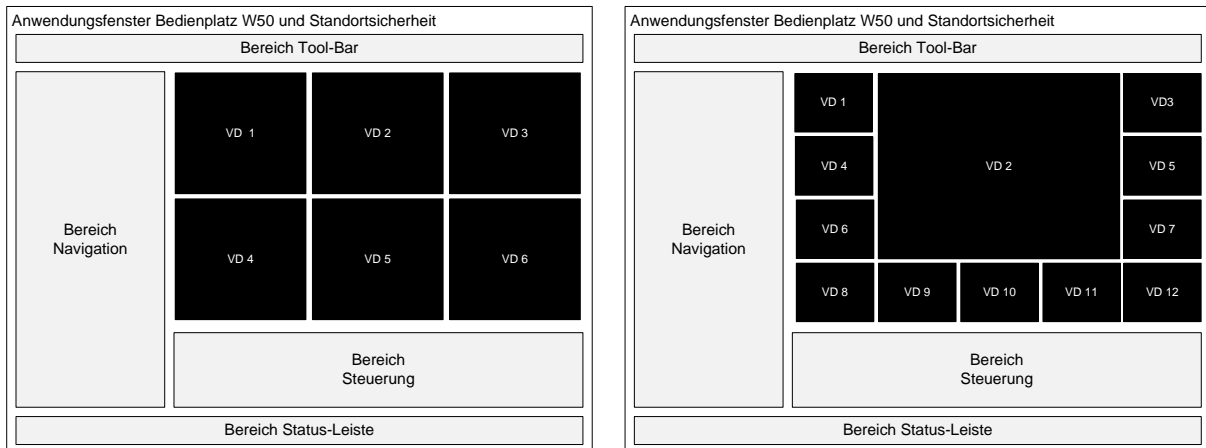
Anwendungsfenster Bedienplatz W50 und Standortsicherheit

Bereich Tool-Bar

Bereich Navigation

VD 1
VD 2
VD 3
VD 4
VD 5
VD 6

Bereich Steuerung

Bereich Status-Leiste

Anwendungsfenster Bedienplatz W50 und Standortsicherheit

Bereich Tool-Bar

Bereich Navigation

VD 1
VD 2
VD3
VD 4
VD 5
VD 6
VD 7
VD 8
VD 9
VD 10
VD 11
VD 12

Bereich Steuerung

Bereich Status-Leiste